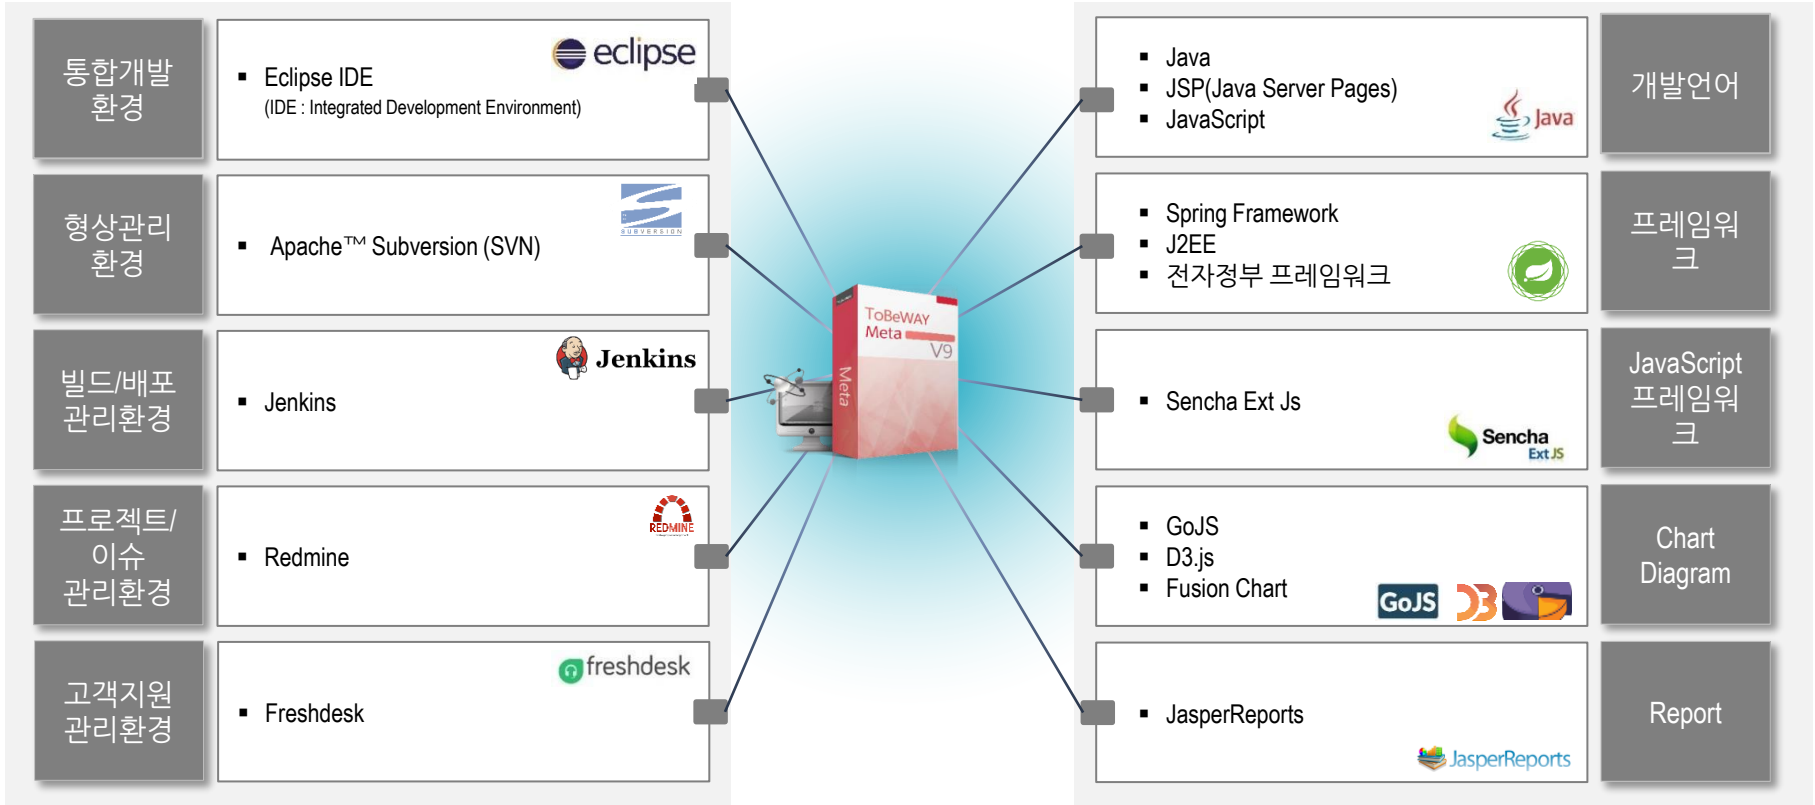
통합개발 환경

eclipse

- Eclipse IDE
(IDE : Integrated Development Environment)

형상관리 환경

SUBVERSION

- Apache™ Subversion (SVN)

빌드/배포 관리환경

Jenkins

- Jenkins

프로젝트/ 이슈 관리환경

REDMINE

- Redmine

고객지원 관리환경

freshdesk

- Freshdesk

ToBeWAY Meta V9

Meta

- Java
- JSP(Java Server Pages)
- JavaScript

Java

개발언어

- Spring Framework
- J2EE
- 전자정부 프레임워크

프레임워크

- Sencha Ext Js

Sencha Ext JS

JavaScript 프레임워크

- GoJS
- D3.js
- Fusion Chart

GoJS

Chart Diagram

- JasperReports

JasperReports

Report